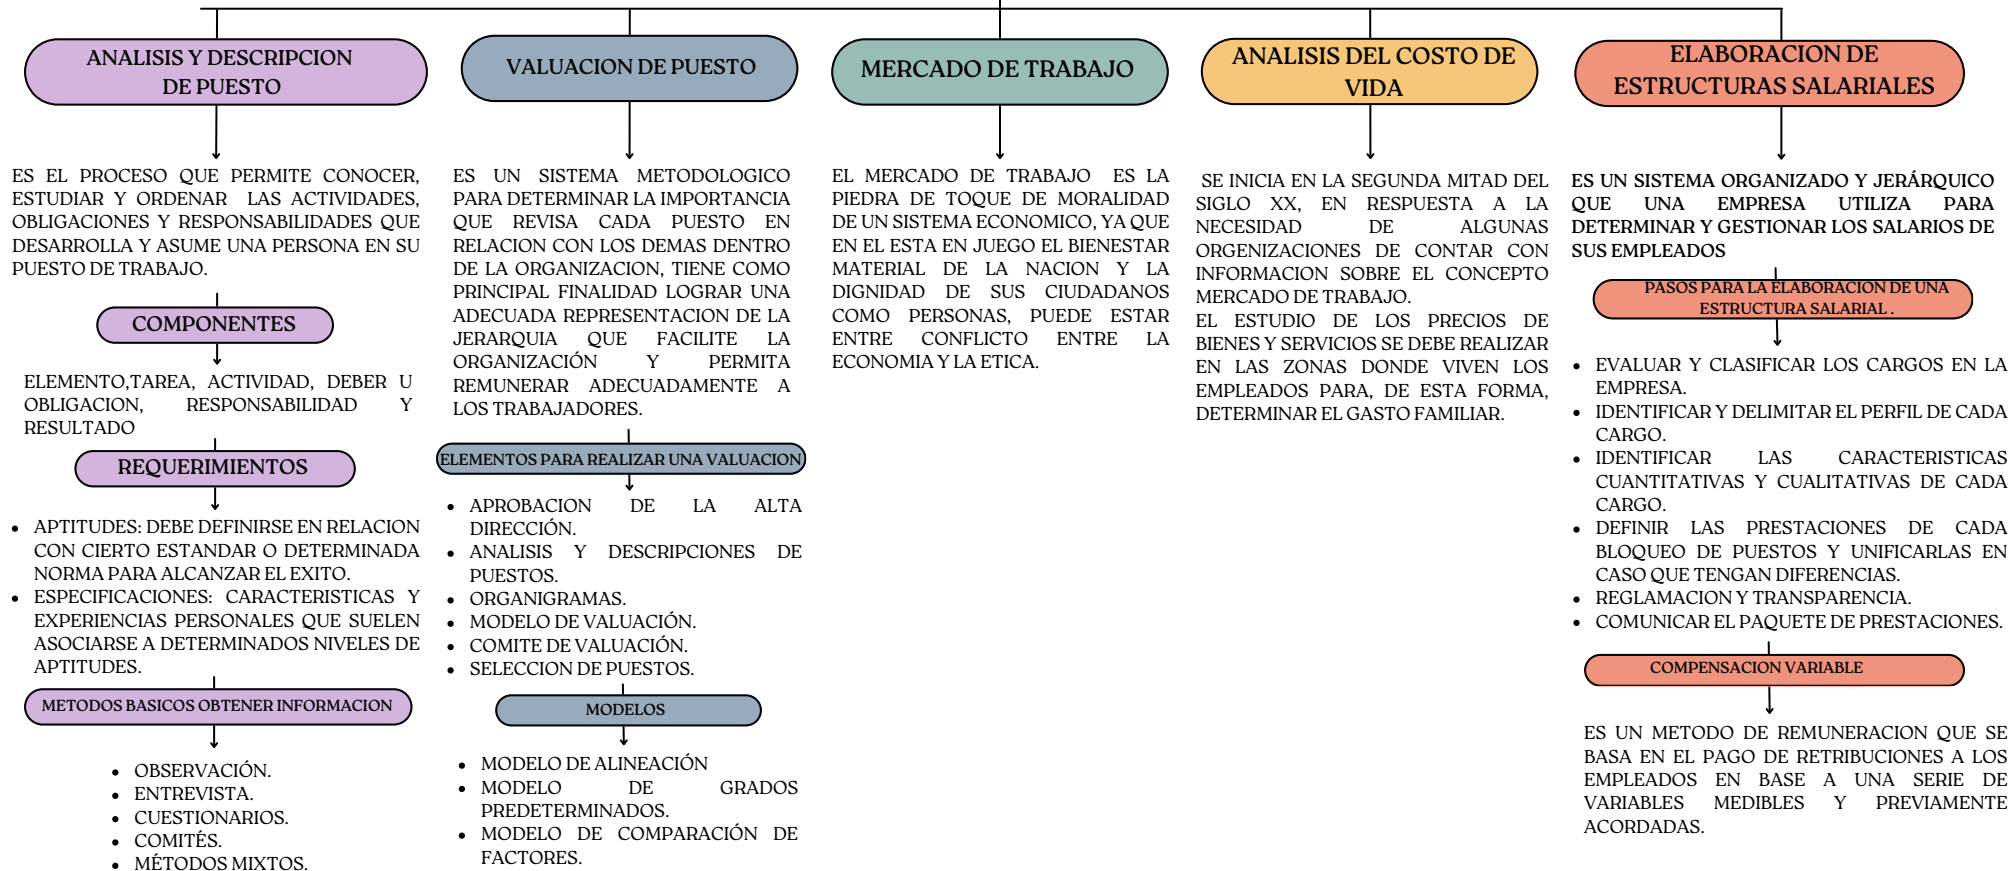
ANALISIS Y DESCRIPCION DE PUESTO

ES EL PROCESO QUE PERMITE CONOCER, ESTUDIAR Y ORDENAR LAS ACTIVIDADES, OBLIGACIONES Y RESPONSABILIDADES QUE DESARROLLA Y ASUME UNA PERSONA EN SU PUESTO DE TRABAJO.

COMPONENTES

ELEMENTO,TAREA, ACTIVIDAD, DEBER U OBLIGACION, RESPONSABILIDAD Y RESULTADO

REQUERIMIENTOS

- APTITUDES: DEBE DEFINIRSE EN RELACION CON CIERTO ESTANDAR O DETERMINADA NORMA PARA ALCANZAR EL EXITO.
- ESPECIFICACIONES: CARACTERISTICAS Y EXPERIENCIAS PERSONALES QUE SUELEN ASOCIARSE A DETERMINADOS NIVELES DE APTITUDES.

METODOS BASICOS OBTENER INFORMACION

- OBSERVACIÓN.
- ENTREVISTA.
- CUESTIONARIOS.
- COMITÉS.
- MÉTODOS MIXTOS.

VALUACION DE PUESTO

ES UN SISTEMA METODOLOGICO PARA DETERMINAR LA IMPORTANCIA QUE REVISA CADA PUESTO EN RELACION CON LOS DEMAS DENTRO DE LA ORGANIZACION, TIENE COMO PRINCIPAL FINALIDAD LOGRAR UNA ADECUADA REPRESENTACION DE LA JERARQUIA QUE FACILITE LA ORGANIZACIÓN Y PERMITA REMUNERAR ADECUADAMENTE A LOS TRABAJADORES.

ELEMENTOS PARA REALIZAR UNA VALUACION

- APROBACION DE LA ALTA DIRECCIÓN.
- ANALISIS Y DESCRIPCIONES DE PUESTOS.
- ORGANIGRAMAS.
- MODELO DE VALUACIÓN.
- COMITE DE VALUACIÓN.
- SELECCION DE PUESTOS.

MODELOS

- MODELO DE ALINEACIÓN
- MODELO DE GRADOS PREDETERMINADOS.
- MODELO DE COMPARACIÓN DE FACTORES.

MERCADO DE TRABAJO

EL MERCADO DE TRABAJO ES LA PIEDRA DE TOQUE DE MORALIDAD DE UN SISTEMA ECONOMICO, YA QUE EN EL ESTA EN JUEGO EL BIENESTAR MATERIAL DE LA NACION Y LA DIGNIDAD DE SUS CIUDADANOS COMO PERSONAS, PUEDE ESTAR ENTRE CONFLICTO ENTRE LA ECONOMIA Y LA ETICA.

ANALISIS DEL COSTO DE VIDA

SE INICIA EN LA SEGUNDA MITAD DEL SIGLO XX, EN RESPUESTA A LA NECESIDAD DE ALGUNAS ORGENIZACIONES DE CONTAR CON INFORMACION SOBRE EL CONCEPTO MERCADO DE TRABAJO.
EL ESTUDIO DE LOS PRECIOS DE BIENES Y SERVICIOS SE DEBE REALIZAR EN LAS ZONAS DONDE VIVEN LOS EMPLEADOS PARA, DE ESTA FORMA, DETERMINAR EL GASTO FAMILIAR.

ELABORACION DE ESTRUCTURAS SALARIALES

ES UN SISTEMA ORGANIZADO Y JERÁRQUICO QUE UNA EMPRESA UTILIZA PARA DETERMINAR Y GESTIONAR LOS SALARIOS DE SUS EMPLEADOS

PASOS PARA LA ELABORACION DE UNA ESTRUCTURA SALARIAL .

- EVALUAR Y CLASIFICAR LOS CARGOS EN LA EMPRESA.
- IDENTIFICAR Y DELIMITAR EL PERFIL DE CADA CARGO.
- IDENTIFICAR LAS CARACTERISTICAS CUANTITATIVAS Y CUALITATIVAS DE CADA CARGO.
- DEFINIR LAS PRESTACIONES DE CADA BLOQUEO DE PUESTOS Y UNIFICARLAS EN CASO QUE TENGAN DIFERENCIAS.
- REGLAMACION Y TRANSPARENCIA.
- COMUNICAR EL PAQUETE DE PRESTACIONES.

COMPENSACION VARIABLE

ES UN METODO DE REMUNERACION QUE SE BASA EN EL PAGO DE RETRIBUCIONES A LOS EMPLEADOS EN BASE A UNA SERIE DE VARIABLES MEDIBLES Y PREVIAMENTE ACORDADAS.